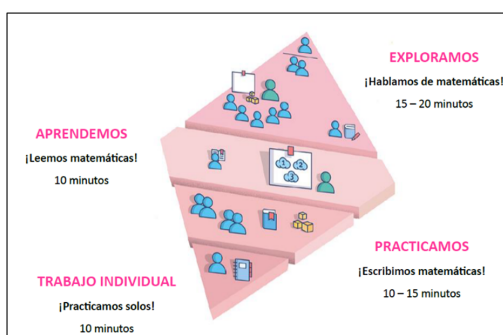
EXPLORAMOS
¡Hablamos de matemáticas!
15 – 20 minutos

APRENDEMOS
¡Leemos matemáticas!
10 minutos

PRACTICAMOS
¡Escribimos matemáticas!
10 – 15 minutos

TRABAJO INDIVIDUAL
¡Practicamos solos!
10 minutos